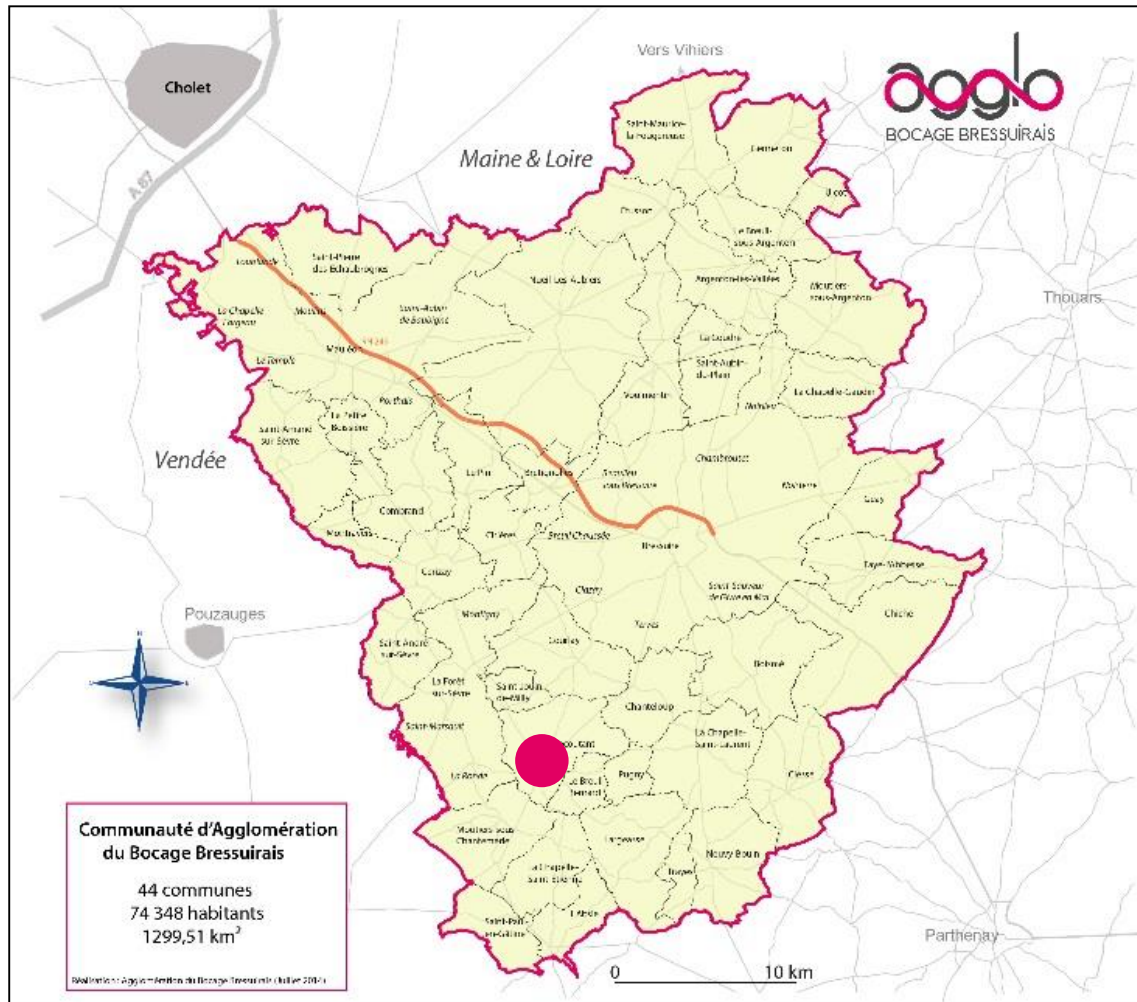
Cholet

Vers Vihiers

agglo
BOCAGE BRESSUIRAIS

Maine & Loire

A 87

Thouars

Vendée

Pouzauges

Parthenay

Saint-Maurice-la-Fougereuse
Genneton
Ulcot
Le Breuil-sous-Argenton
Argenton-les-Vallées
Moutiers-sous-Argenton
Saint-Pierre-des-Echaubrognes
Nueil-Les-Aubiers
Saint-Aubin-de-Baubigné
Mauléon
N 249
La Chapelle-Largeau
Le Temple
Saint-Amand-sur-Sèvre
La Petite-Boissière
Cerizay
Le Pin
Terves
Chiché
Faye-l'Abbesse
Geay
Chanteloup
Boismé
Clessé
Pugny
Neuvy-Bouin
Largeasse
Trayes
La Chapelle-Saint-Laurent
Saint-Sauveur-de-Givre-en-Mai
Bressuire
Chambroutet
La Coudre
Saint-Aubin-du-Plain
Voultegon
Courlay
Montigny
Saint-André-sur-Sèvre
La Forêt-sur-Sèvre
Saint-Jouin-de-Milly
Moncoutant
Le Breuil-Bernard
La Ronde
Saint-Marsault
Moutiers-sous-Chantemerle
La Chapelle-Saint-Etienne
Saint-Paul-en-Gâtine
L'Absie
Clazay
Breuil-Chaussée
Chiffon
Combrand
Moulins

Communauté d'Agglomération du Bocage Bressuirais

44 communes
74 348 habitants
1299,51 km$^2$

Réalisation : Agglomération du Bocage Bressuirais (Juillet 2014)

0 10 km